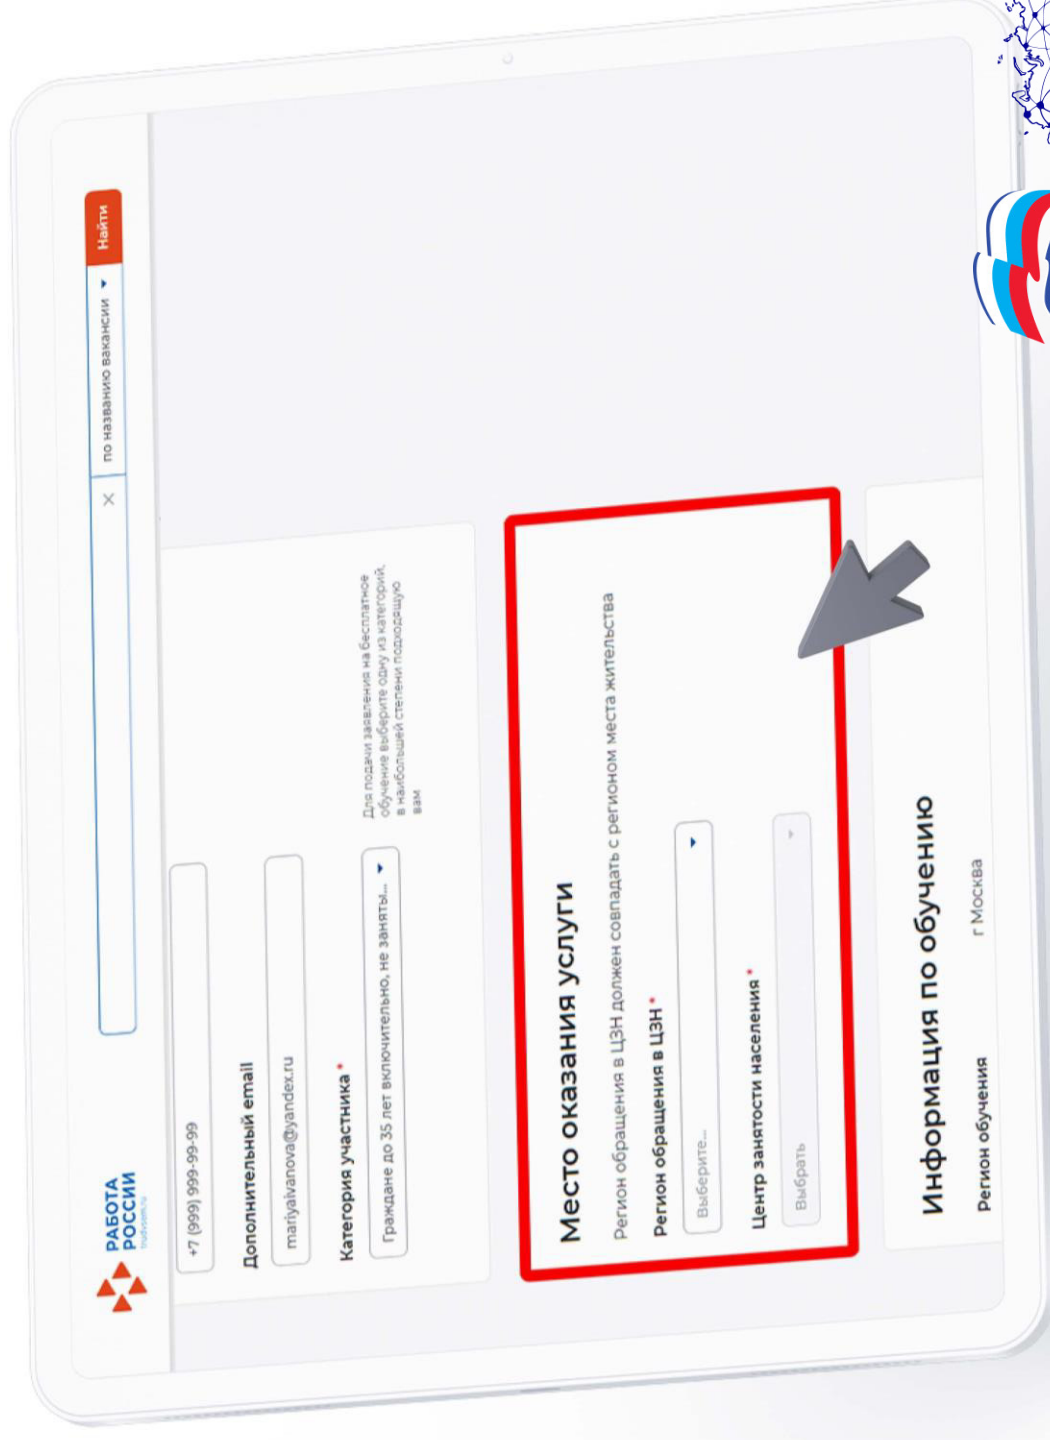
РАБОТА РОССИИ
trudvsem.ru

по названию вакансии
Найти

+7 (999) 999-99-99

Дополнительный email
mariyaivanova@yandex.ru

Категория участника*
Граждане до 35 лет включительно, не заняты...

Для подачи заявления на бесплатное обучение выберите одну из категорий, в наибольшей степени подходящую вам

Место оказания услуги
Регион обращения в ЦЗН должен совпадать с регионом места жительства

Регион обращения в ЦЗН*
Выберите...

Центр занятости населения*
Выбрать

Информация по обучению
Регион обучения
г Москва